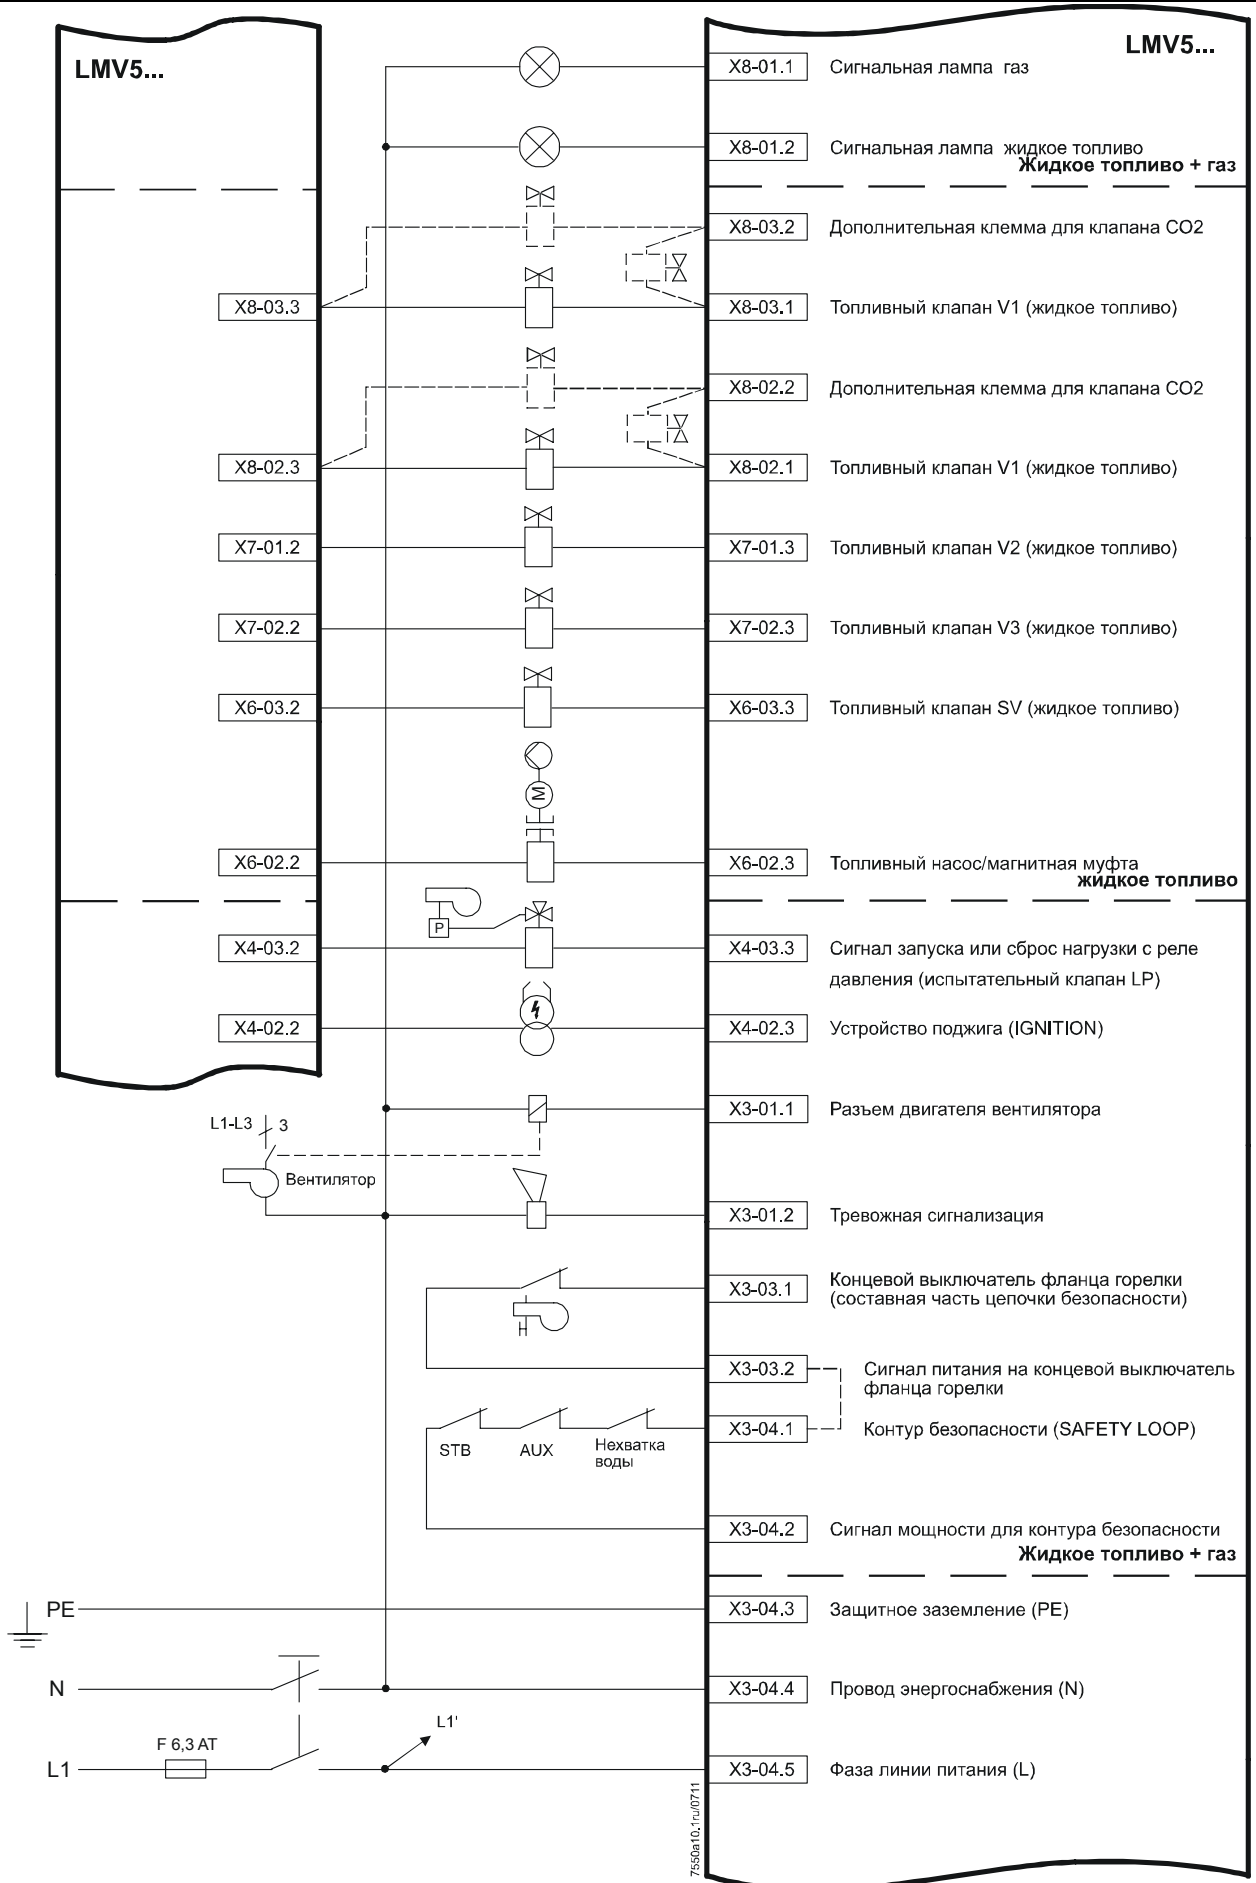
LMV5...

LMV5...

X8-01.1 Сигнальная лампа газ

X8-01.2 Сигнальная лампа жидкое топливо

Жидкое топливо + газ

X8-03.2 Дополнительная клемма для клапана CO2

X8-03.3

X8-03.1 Топливный клапан V1 (жидкое топливо)

X8-02.2 Дополнительная клемма для клапана CO2

X8-02.3

X8-02.1 Топливный клапан V1 (жидкое топливо)

X7-01.2

X7-01.3 Топливный клапан V2 (жидкое топливо)

X7-02.2

X7-02.3 Топливный клапан V3 (жидкое топливо)

X6-03.2

X6-03.3 Топливный клапан SV (жидкое топливо)

M

X6-02.2

X6-02.3 Топливный насос/магнитная муфта

жидкое топливо

P

X4-03.2

X4-03.3 Сигнал запуска или сброс нагрузки с реле давления (испытательный клапан LP)

X4-02.2

X4-02.3 Устройство поджига (IGNITION)

X3-01.1 Разъем двигателя вентилятора

L1-L3 3

Вентилятор

X3-01.2 Тревожная сигнализация

X3-03.1 Концевой выключатель фланца горелки (составная часть цепочки безопасности)

X3-03.2 Сигнал питания на концевой выключатель фланца горелки

X3-04.1 Контур безопасности (SAFETY LOOP)

STB AUX Нехватка воды

X3-04.2 Сигнал мощности для контура безопасности

Жидкое топливо + газ

PE

X3-04.3 Защитное заземление (PE)

N

X3-04.4 Провод энергоснабжения (N)

L1'

F 6,3 AT

L1

X3-04.5 Фаза линии питания (L)

7550a10.1ru/0711